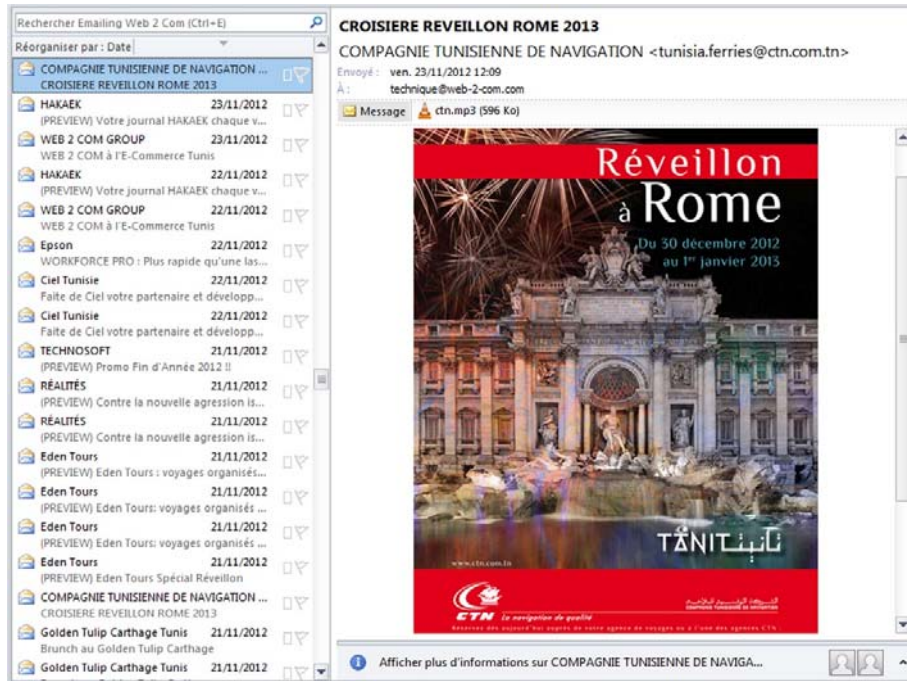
Rechercher Emailing Web 2 Com (Ctrl+E)
Réorganiser par : Date

COMPAGNIE TUNISIENNE DE NAVIGATION ...
CROISIERE REVEILLON ROME 2013
HAKAEK 23/11/2012
(PREVIEW) Votre journal HAKAEK chaque v...
WEB 2 COM GROUP 23/11/2012
WEB 2 COM à l'E-Commerce Tunis
HAKAEK 22/11/2012
(PREVIEW) Votre journal HAKAEK chaque v...
WEB 2 COM GROUP 22/11/2012
WEB 2 COM à l'E-Commerce Tunis
Epson 22/11/2012
WORKFORCE PRO : Plus rapide qu'une las...
Ciel Tunisie 22/11/2012
Faite de Ciel votre partenaire et développ...
Ciel Tunisie 22/11/2012
Faite de Ciel votre partenaire et développ...
TECHNOSOFT 21/11/2012
(PREVIEW) Promo Fin d'Année 2012 !!
RÉALITÉS 21/11/2012
(PREVIEW) Contre la nouvelle agression is...
RÉALITÉS 21/11/2012
(PREVIEW) Contre la nouvelle agression is...
Eden Tours 21/11/2012
(PREVIEW) Eden Tours : voyages organisés...
Eden Tours 21/11/2012
(PREVIEW) Eden Tours: voyages organisés ...
Eden Tours 21/11/2012
(PREVIEW) Eden Tours: voyages organisés ...
Eden Tours 21/11/2012
(PREVIEW) Eden Tours Spécial Réveillon
COMPAGNIE TUNISIENNE DE NAVIGATION ...
CROISIERE REVEILLON ROME 2013
Golden Tulip Carthage Tunis 21/11/2012
Brunch au Golden Tulip Carthage
Golden Tulip Carthage Tunis 21/11/2012

CROISIERE REVEILLON ROME 2013
COMPAGNIE TUNISIENNE DE NAVIGATION <tunisia.ferries@ctn.com.tn>
Envoyé : ven. 23/11/2012 12:09
À : technique@web-2-com.com
Message ctn.mp3 (596 Ko)

Réveillon à Rome
Du 30 décembre 2012 au 1er janvier 2013
TANIT تانيت
www.ctn.com.tn
CTN La navigation de qualité
الشركة التونسية للملاحة
COMPAGNIE TUNISIENNE DE NAVIGATION
Réservez dès aujourd'hui auprès de votre agence de voyages ou à l'une des agences CTN

Afficher plus d'informations sur COMPAGNIE TUNISIENNE DE NAVIGA...